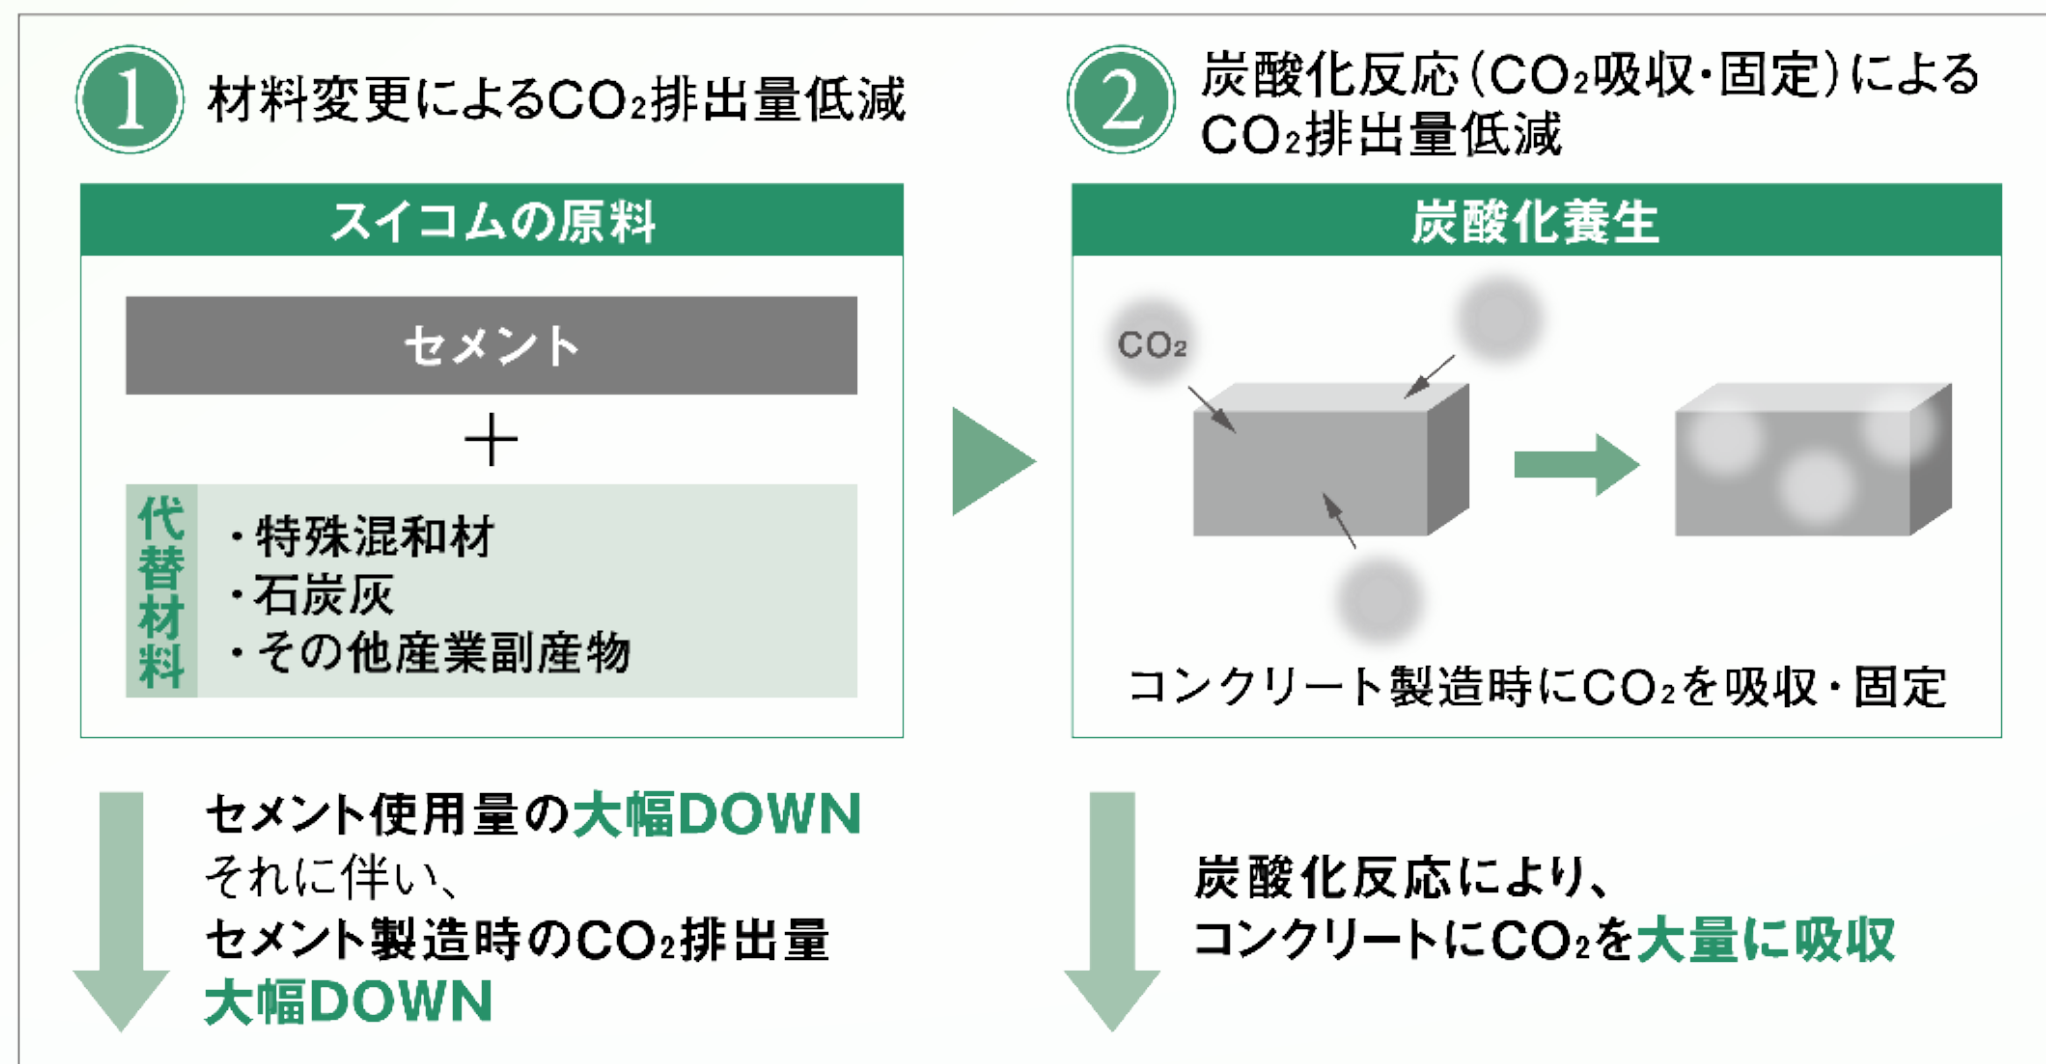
1 材料変更による$CO_2$排出量低減

スイコムの原料

セメント

＋

代替材料

・特殊混和材
・石炭灰
・その他産業副産物

セメント使用量の大幅DOWN
それに伴い、
セメント製造時の$CO_2$排出量
大幅DOWN

2 炭酸化反応（$CO_2$吸収・固定）による$CO_2$排出量低減

炭酸化養生

$CO_2$

コンクリート製造時に$CO_2$を吸収・固定

炭酸化反応により、
コンクリートに$CO_2$を大量に吸収